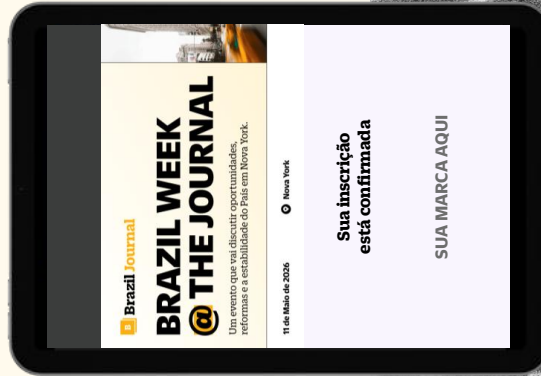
Brazil Journal

BRAZIL WEEK @THE JOURNAL

Um evento que vai discutir oportunidades, reformas e a estabilidade do País em Nova York.

11 de Maio de 2026

Nova York

Sua inscrição está confirmada

SUA MARCA AQUI